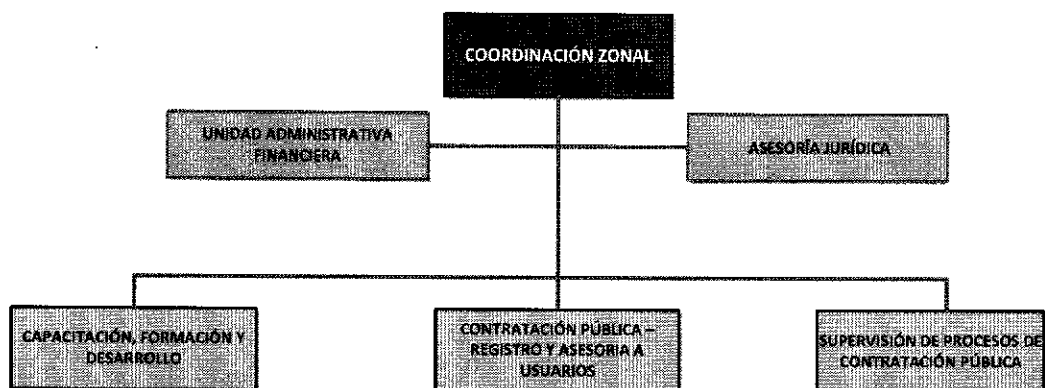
COORDINACIÓN ZONAL

UNIDAD ADMINISTRATIVA FINANCIERA

ASESORÍA JURÍDICA

CAPACITACIÓN, FORMACIÓN Y DESARROLLO

CONTRATACIÓN PÚBLICA – REGISTRO Y ASESORIA A USUARIOS

SUPERVISIÓN DE PROCESOS DE CONTRATACIÓN PÚBLICA